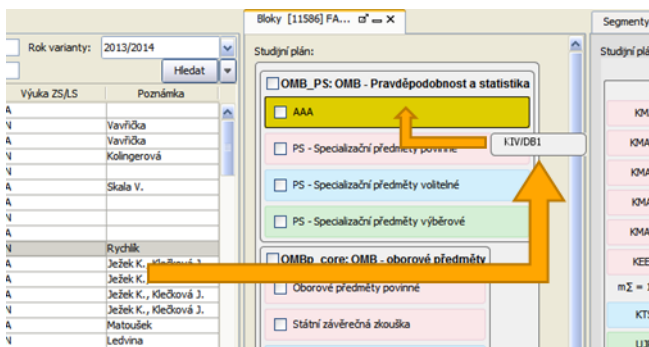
Rok varianty: 2013/2014

Hledat

| Výuka ZS/LS | Poznámka |
|---|---|
| A | |
| N | Vavřička |
| A | Vavřička |
| A | Kolingerová |
| N | |
| A | Skala V. |
| A | |
| A | |
| N | |
| N | Rychlik |
| A | Ježek K., Klečková J. |
| A | Ježek K. |
| A | Ježek K., Klečková J. |
| N | Ježek K., Klečková J. |
| N | Matoušek |
| N | Ledvina |

Bloky [11586] FA...

Studijní plán:

OMB_PS: OMB - Pravděpodobnost a statistika

AAA

KIV/DB1

PS - Specializační předměty povinné

PS - Specializační předměty volitelné

PS - Specializační předměty výběrové

OMBp_core: OMB - oborové předměty

Oborové předměty povinné

Státní závěrečná zkouška

Segmenty

Studijní plán:

KM

KMA

KMA

KMA

KMA

KEE

mΣ =

KTS

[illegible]